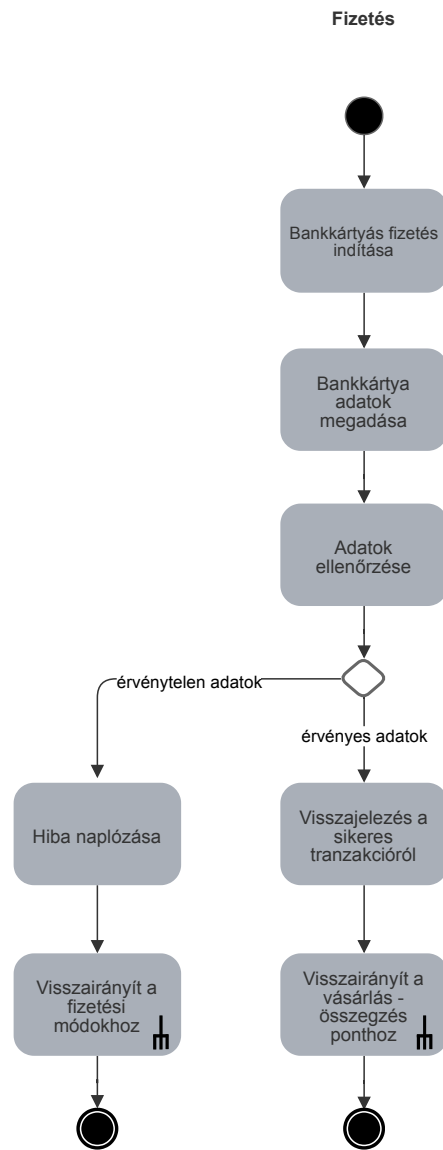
Fizetés

Bankkártyás fizetés indítása

Bankkártya adatok megadása

Adatok ellenőrzése

érvénytelen adatok

érvényes adatok

Hiba naplózása

Visszajelezés a sikeres tranzakcióról

Visszairányít a fizetési módokhoz

Visszairányít a vásárlás - összegzés ponthoz